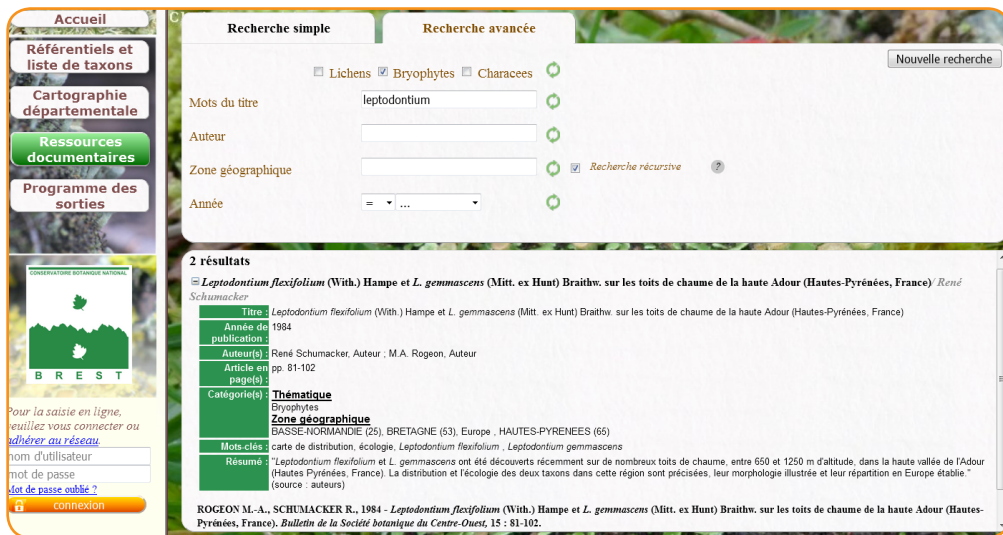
Accueil

Référentiels et liste de taxons

Cartographie départementale

Ressources documentaires

Programme des sorties

CONSERVATOIRE BOTANIQUE NATIONAL

B R E S T

Pour la saisie en ligne, veuillez vous connecter ou adhérer au réseau.

nom d'utilisateur

mot de passe

Mot de passe oublié ?

connexion

Recherche simple

Recherche avancée

Nouvelle recherche

Lichens Bryophytes Characees

Mots du titre leptodontium

Auteur

Zone géographique

Recherche récursive ?

Année = ...

2 résultats

*Leptodontium flexifolium* (With.) Hampe et *L. gemmascens* (Mitt. ex Hunt) Braithw. sur les toits de chaume de la haute Adour (Hautes-Pyrénées, France)/ *René Schumacker*

| | |
|---|---|
| Titre : | *Leptodontium flexifolium* (With.) Hampe et *L. gemmascens* (Mitt. ex Hunt) Braithw. sur les toits de chaume de la haute Adour (Hautes-Pyrénées, France) |
| Année de publication : | 1984 |
| Auteur(s) : | René Schumacker, Auteur ; M.A. Rogeon, Auteur |
| Article en page(s) : | pp. 81-102 |
| Catégorie(s) : | Thématique Bryophytes Zone géographique BASSE-NORMANDIE (25), BRETAGNE (53), Europe , HAUTES-PYRENEES (65) |
| Mots-clés : | carte de distribution, écologie, *Leptodontium flexifolium* , *Leptodontium gemmascens* |
| Résumé : | "*Leptodontium flexifolium* et *L. gemmascens* ont été découverts récemment sur de nombreux toits de chaume, entre 650 et 1250 m d'altitude, dans la haute vallée de l'Adour (Hautes Pyrénées, France). La distribution et l'écologie des deux taxons dans cette région sont précisées, leur morphologie illustrée et leur répartition en Europe établie." (source : auteurs) |

ROGEON M.-A., SCHUMACKER R., 1984 - *Leptodontium flexifolium* (With.) Hampe et *L. gemmascens* (Mitt. ex Hunt) Braithw. sur les toits de chaume de la haute Adour (Hautes-Pyrénées, France). *Bulletin de la Société botanique du Centre-Ouest*, 15 : 81-102.